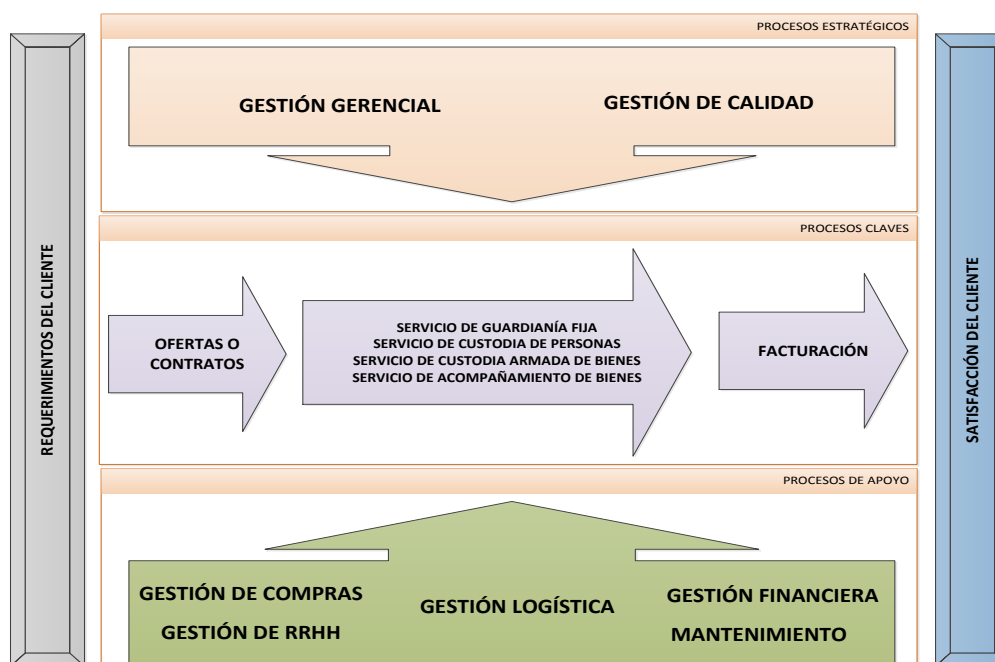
REQUERIMIENTOS DEL CLIENTE

PROCESOS ESTRATÉGICOS

GESTIÓN GERENCIAL

GESTIÓN DE CALIDAD

PROCESOS CLAVES

OFERTAS O CONTRATOS

SERVICIO DE GUARDIANÍA FIJA
SERVICIO DE CUSTODIA DE PERSONAS
SERVICIO DE CUSTODIA ARMADA DE BIENES
SERVICIO DE ACOMPAÑAMIENTO DE BIENES

FACTURACIÓN

PROCESOS DE APOYO

GESTIÓN DE COMPRAS

GESTIÓN DE RRHH

GESTIÓN LOGÍSTICA

GESTIÓN FINANCIERA

MANTENIMIENTO

SATISFACCIÓN DEL CLIENTE